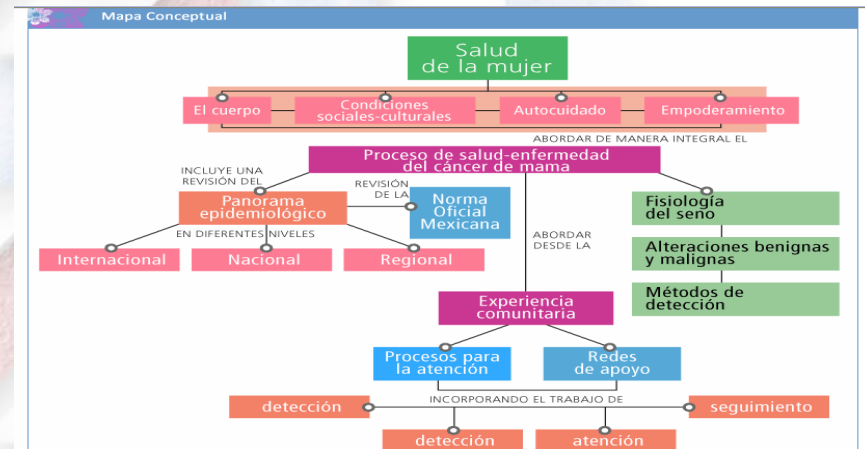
Mapa Conceptual

Salud de la mujer

El cuerpo
Condiciones sociales-culturales
Autocuidado
Empoderamiento

ABORDAR DE MANERA INTEGRAL EL

Proceso de salud-enfermedad del cáncer de mama

INCLUYE UNA REVISIÓN DEL

Panorama epidemiológico

REVISIÓN DE LA

Norma Oficial Mexicana

EN DIFERENTES NIVELES

Internacional
Nacional
Regional

ABORDAR DESDE LA

Fisiología del seno
Alteraciones benignas y malignas
Métodos de detección

Experiencia comunitaria

Procesos para la atención
Redes de apoyo

detección
INCORPORANDO EL TRABAJO DE
seguimiento

detección
atención